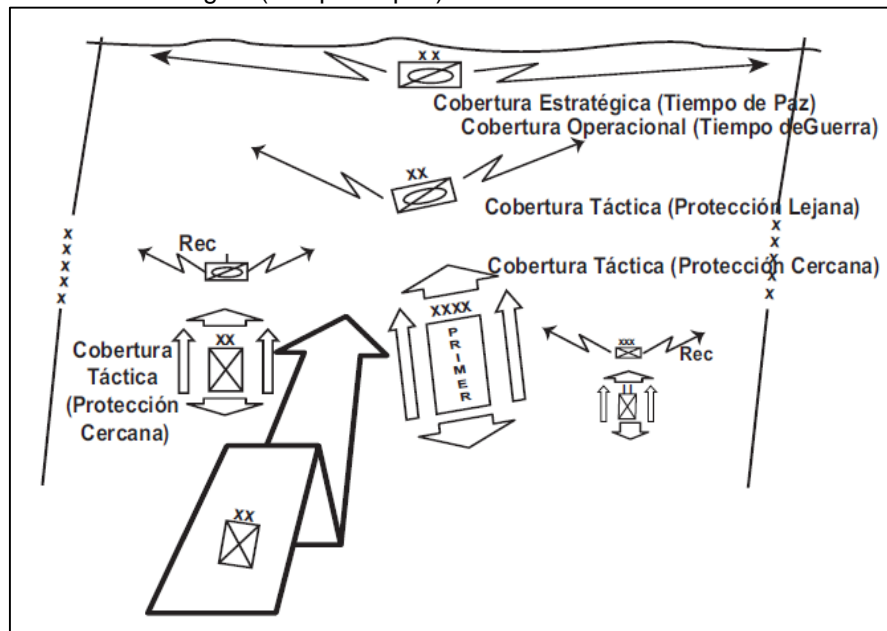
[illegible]gica (Tiempo de paz)

XX

Cobertura Estratégica (Tiempo de Paz)
Cobertura Operacional (Tiempo deGuerra)

XX

Cobertura Táctica (Protección Lejana)

XXXXX

Rec

Cobertura Táctica (Protección Cercana)

XXXXX

XXXX
PRIMER

XX

Cobertura Táctica (Protección Cercana)

XXX
Rec

II

XX